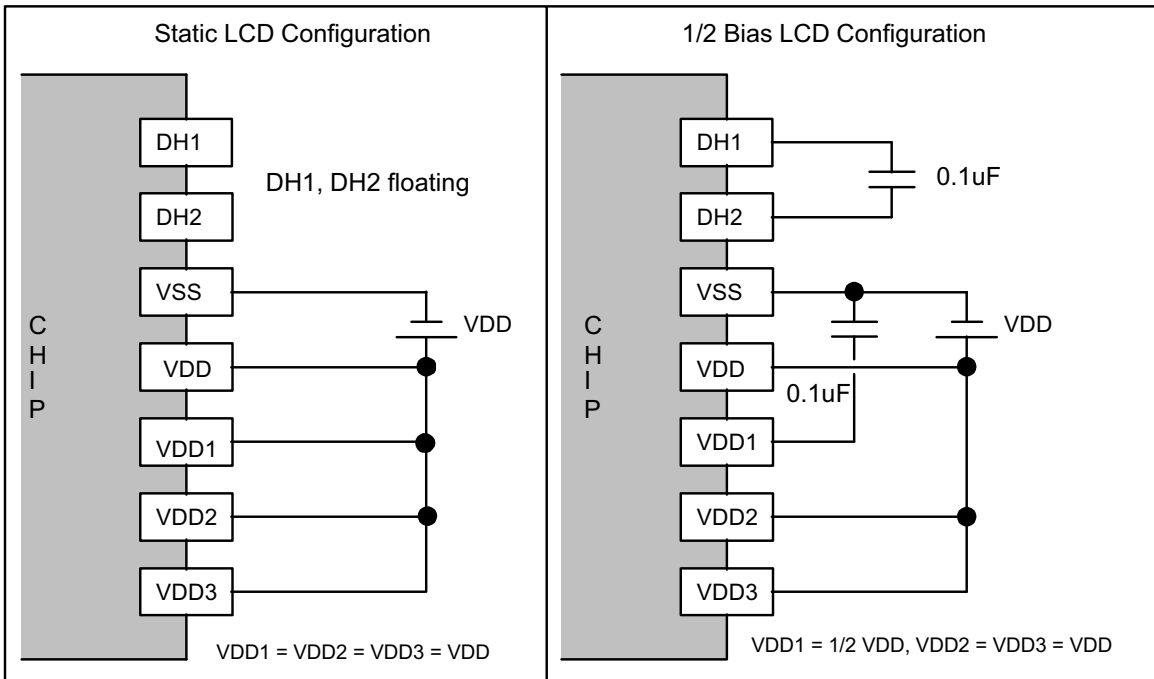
Static LCD Configuration

CHIP

DH1

DH2

DH1, DH2 floating

VSS

VDD

VDD

VDD1

VDD2

VDD3

VDD1 = VDD2 = VDD3 = VDD

1/2 Bias LCD Configuration

CHIP

DH1

0.1uF

DH2

VSS

VDD

VDD

0.1uF

VDD1

VDD2

VDD3

VDD1 = 1/2 VDD, VDD2 = VDD3 = VDD